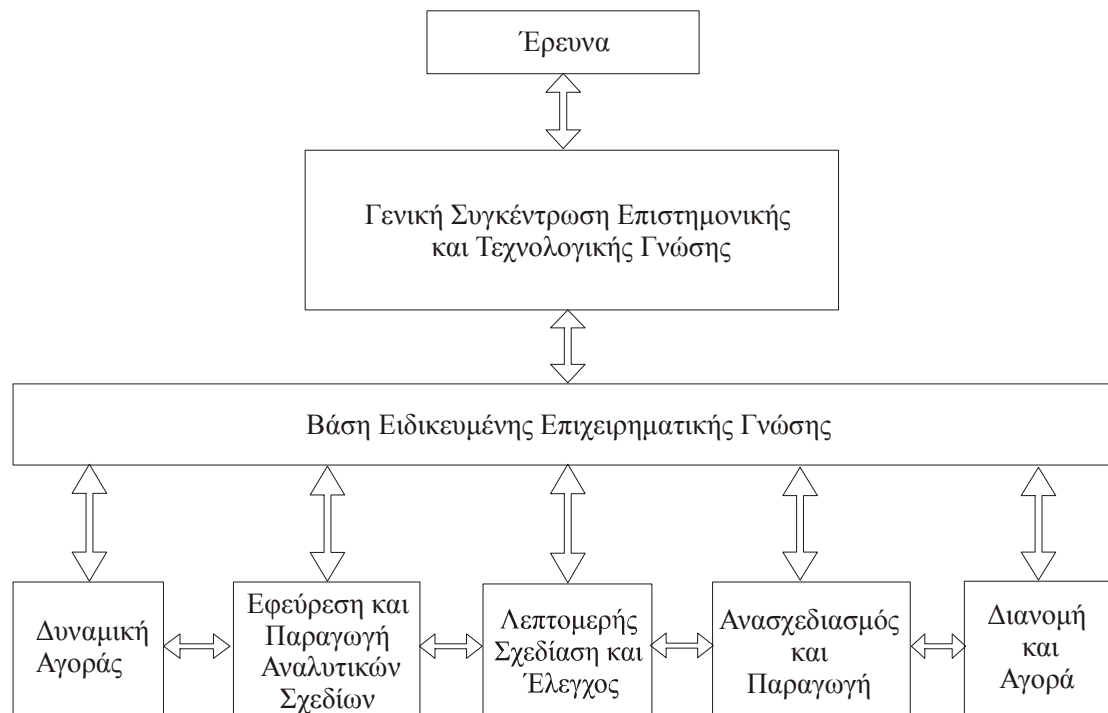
Έρευνα

Γενική Συγκέντρωση Επιστημονικής και Τεχνολογικής Γνώσης

Βάση Ειδικευμένης Επιχειρηματικής Γνώσης

Δυναμική Αγοράς

Εφεύρεση και Παραγωγή Αναλυτικών Σχεδίων

Λεπτομερής Σχεδίαση και Έλεγχος

Ανασχεδιασμός και Παραγωγή

Διανομή και Αγορά